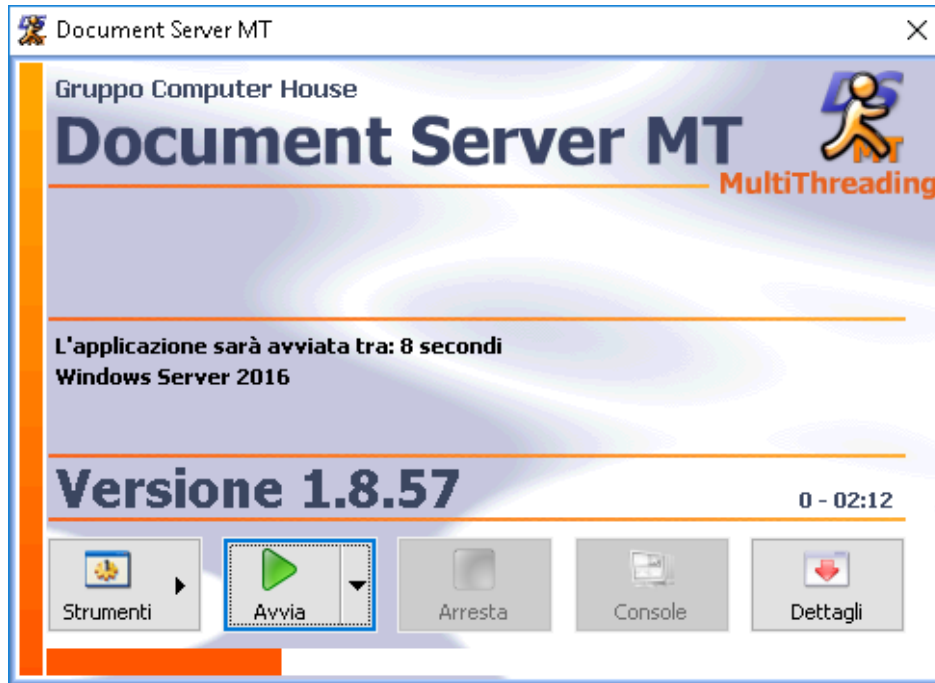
Document Server MT

Gruppo Computer House

Document Server MT

DS MT

MultiThreading

L'applicazione sarà avviata tra: 8 secondi
Windows Server 2016

Versione 1.8.57

0 - 02:12

Strumenti

Avvia

Arresta

Console

Dettagli